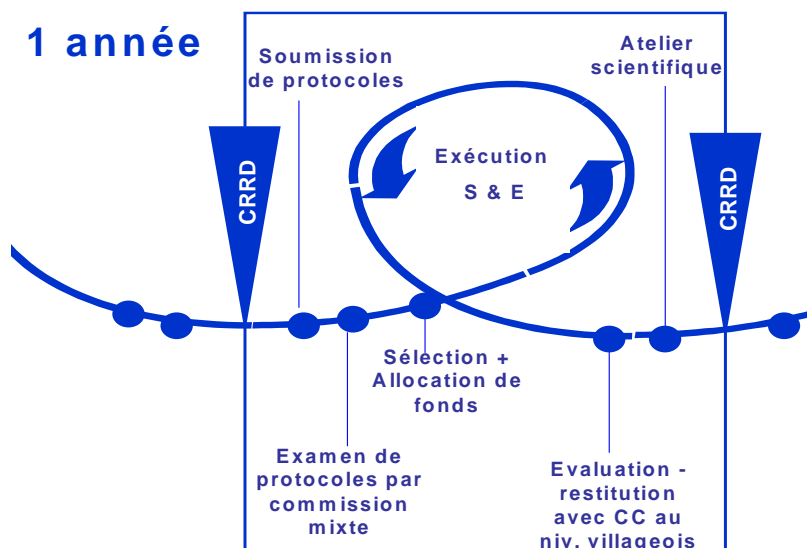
1 année

Soumission de protocoles

Atelier scientifique

CRRD

Exécution

S & E

CRRD

Sélection + Allocation de fonds

Examen de protocoles par commission mixte

Evaluation - restitution avec CC au niv. villageois